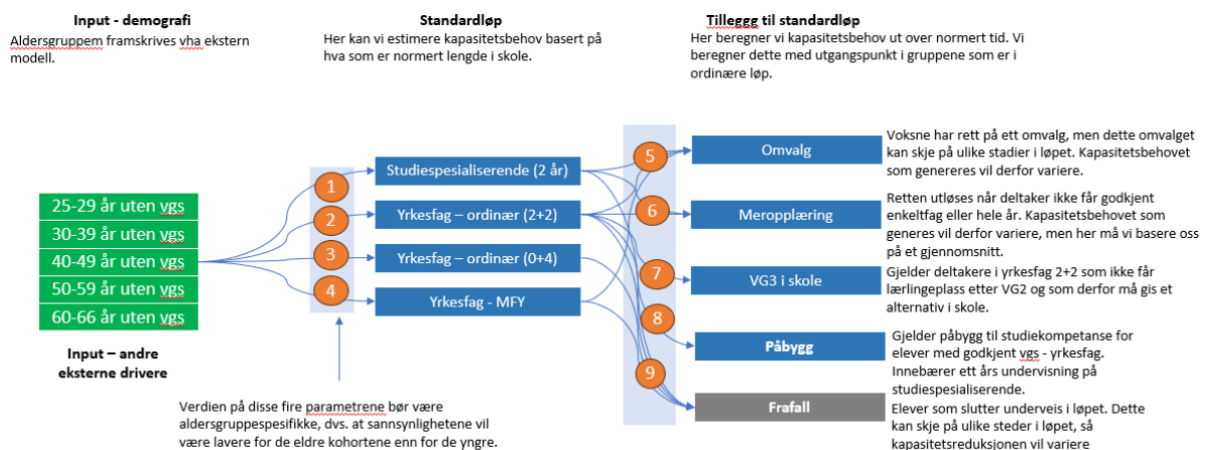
Input - demografi
Aldersgruppem framskrives vha ekstern modell.

Standardløp
Her kan vi estimere kapasitetsbehov basert på hva som er normert lengde i skole.

Tillegg til standardløp
Her beregner vi kapasitetsbehov ut over normert tid. Vi beregner dette med utgangspunkt i gruppene som er i ordinære løp.

25-29 år uten vgs
30-39 år uten vgs
40-49 år uten vgs
50-59 år uten vgs
60-66 år uten vgs

Input – andre eksterne drivere

1
2
3
4

Studiespesialiserende (2 år)
Yrkesfag – ordinær (2+2)
Yrkesfag – ordinær (0+4)
Yrkesfag - MFY

Verdien på disse fire parametrene bør være aldersgruppespesifikke, dvs. at sannsynlighetene vil være lavere for de eldre kohortene enn for de yngre.

5
6
7
8
9

Omvalg
Voksne har rett på ett omvalg, men dette omvalget kan skje på ulike stadier i løpet. Kapasitetsbehovet som genereres vil derfor variere.

Meropplæring
Retten utløses når deltaker ikke får godkjent enkeltfag eller hele år. Kapasitetsbehovet som generes vil derfor variere, men her må vi basere oss på et gjennomsnitt.

VG3 i skole
Gjelder deltakere i yrkesfag 2+2 som ikke får lærlingeplass etter VG2 og som derfor må gis et alternativ i skole.

Påbygg
Gjelder påbygg til studiekompetanse for elever med godkjent vgs - yrkesfag. Innebærer ett års undervisning på studiespesialiserende.

Frafall
Elever som slutter underveis i løpet. Dette kan skje på ulike steder i løpet, så kapasitetsreduksjonen vil variere